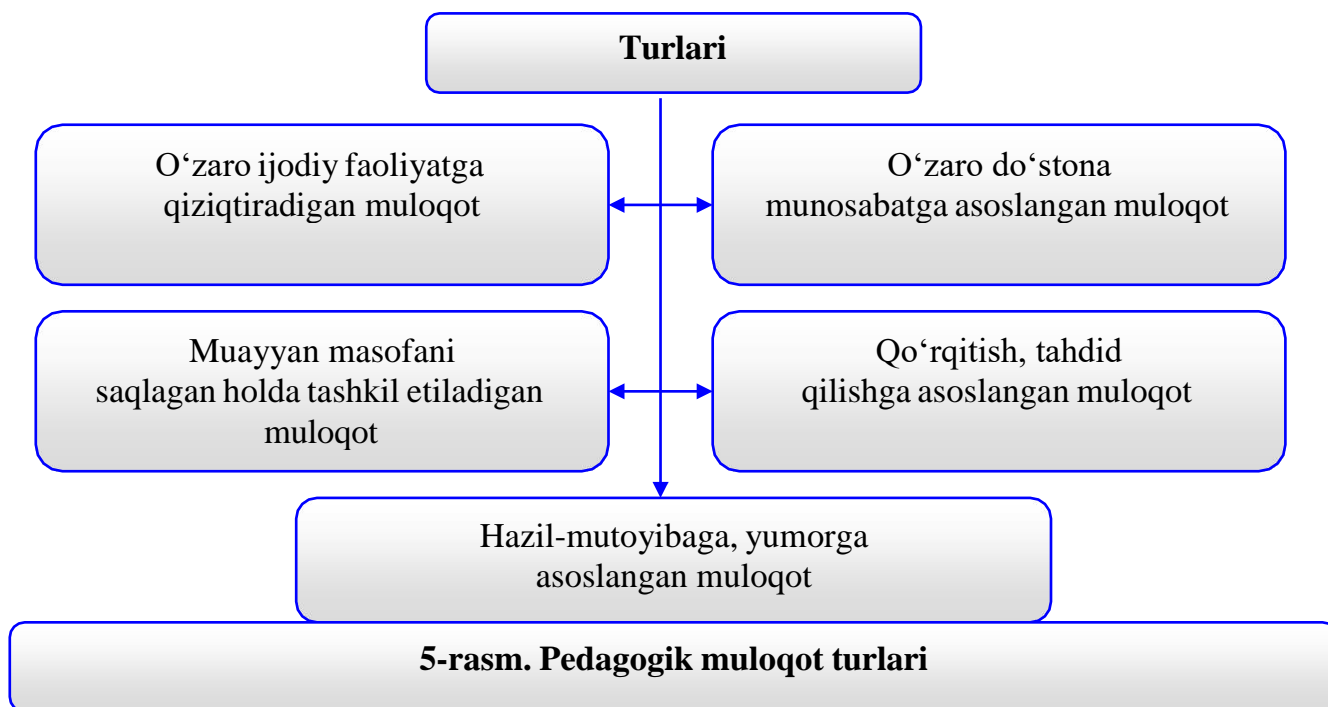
Turlari

O‘zaro ijodiy faoliyatga qiziqtiradigan muloqot

O‘zaro do‘stona munosabatga asoslangan muloqot

Muayyan masofani saqlagan holda tashkil etiladigan muloqot

Qo‘rqitish, tahdid qilishga asoslangan muloqot

Hazil-mutoyibaga, yumorga asoslangan muloqot

5-rasm. Pedagogik muloqot turlari